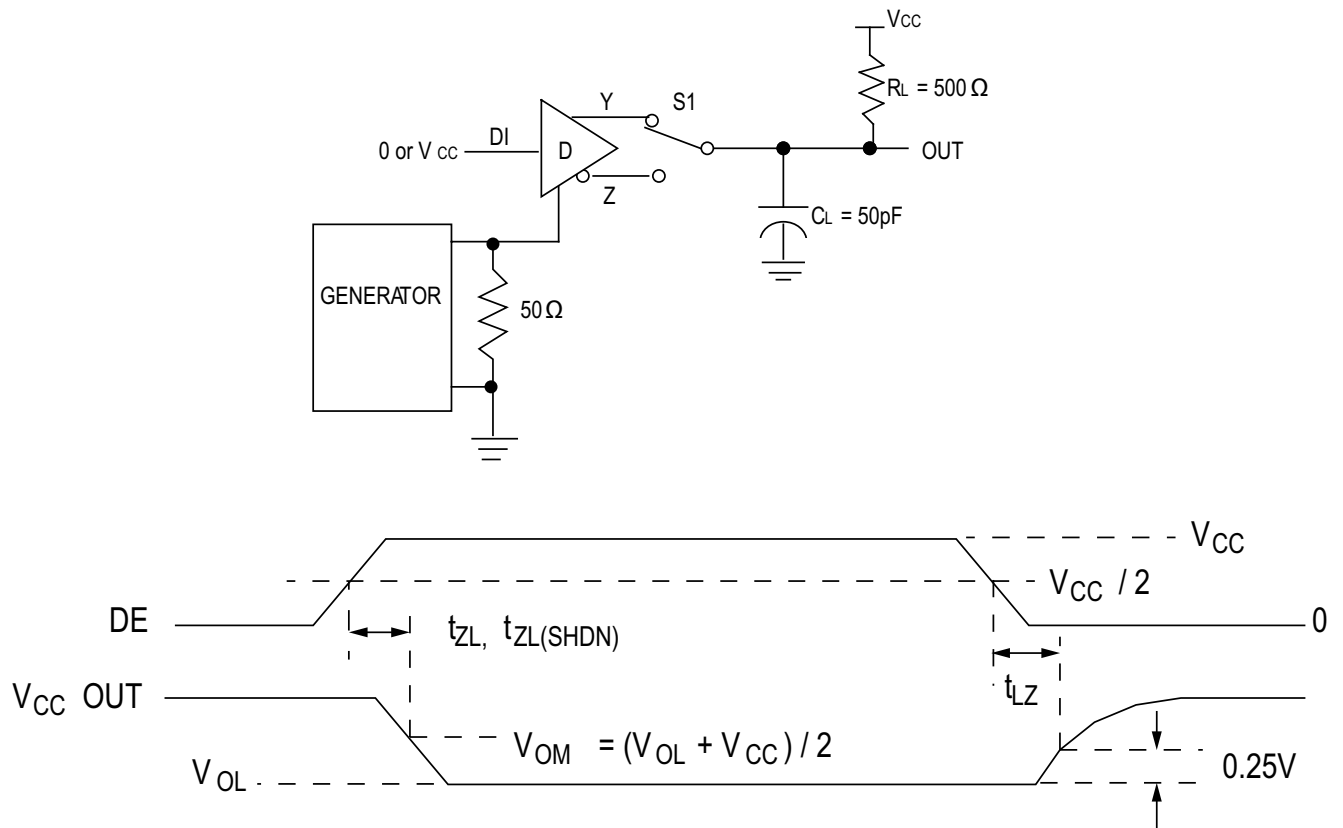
$V_{CC}$

$R_L = 500\,\Omega$

Y

S1

0 or $V_{CC}$

DI

D

OUT

Z

$C_L = 50pF$

GENERATOR

$50\,\Omega$

$V_{CC}$

$V_{CC}$ / 2

DE

0

$t_{ZL}$, $t_{ZL(SHDN)}$

$V_{CC}$ OUT

$t_{LZ}$

$V_{OM} = (V_{OL} + V_{CC}) / 2$

$V_{OL}$

0.25V